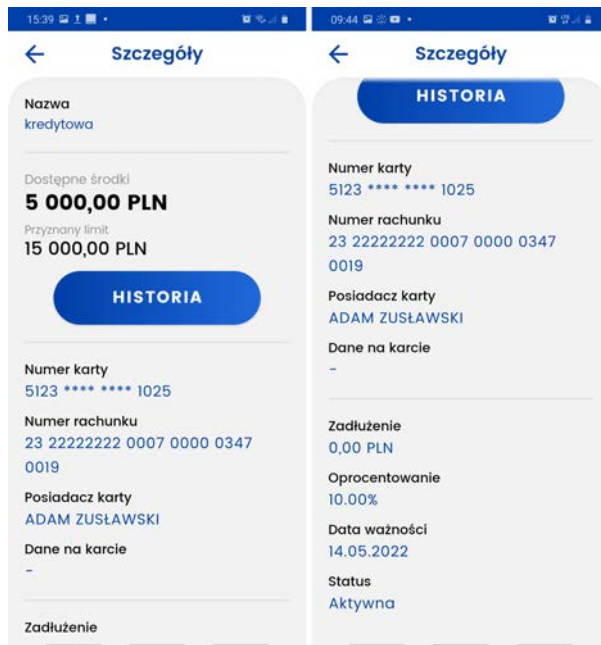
15:39

← Szczegóły

Nazwa
kredytowa

Dostępne środki
5 000,00 PLN

Przyznany limit
15 000,00 PLN

HISTORIA

Numer karty
5123 **** **** 1025

Numer rachunku
23 22222222 0007 0000 0347 0019

Posiadacz karty
ADAM ZUSŁAWSKI

Dane na karcie
-

Zadłużenie

09:44

← Szczegóły

HISTORIA

Numer karty
5123 **** **** 1025

Numer rachunku
23 22222222 0007 0000 0347 0019

Posiadacz karty
ADAM ZUSŁAWSKI

Dane na karcie
-

Zadłużenie
0,00 PLN

Oprocentowanie
10.00%

Data ważności
14.05.2022

Status
Aktywna